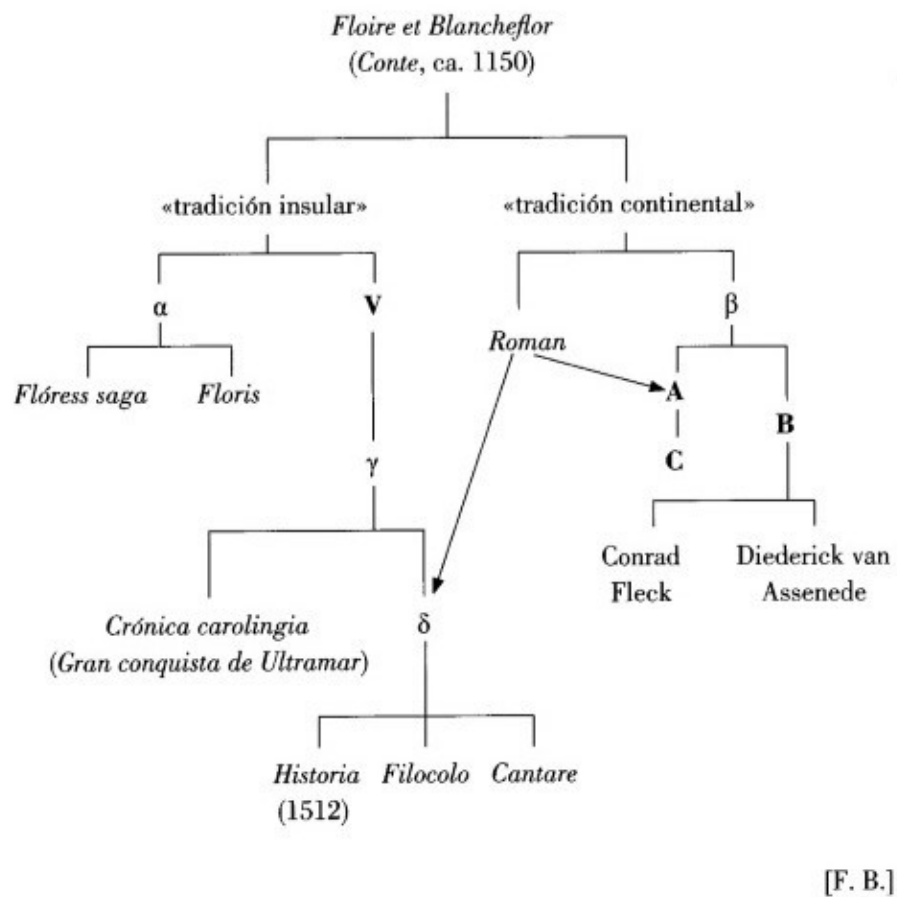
Floire et Blancheflor
(Conte, ca. 1150)

«tradición insular»

«tradición continental»

α

V

Roman

β

Flóress saga

Floris

A

B

γ

C

Conrad Fleck

Diederick van Assenede

Crónica carolingia
(Gran conquista de Ultramar)

δ

Historia
(1512)

Filocolo

Cantare

[F. B.]